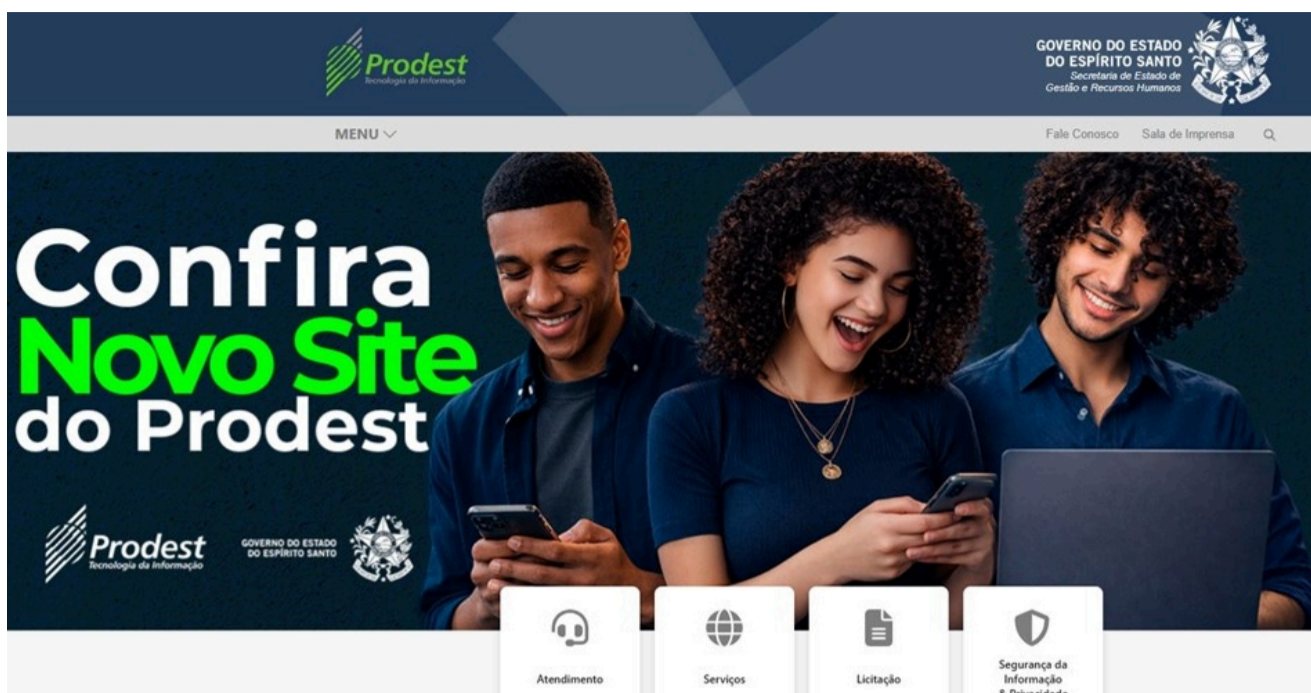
Prodest
Tecnologia da Informação

GOVERNO DO ESTADO DO ESPÍRITO SANTO
Secretaria de Estado de Gestão e Recursos Humanos

MENU

Fale Conosco Sala de Imprensa

Confira
Novo Site
do Prodest

Prodest
Tecnologia da Informação

GOVERNO DO ESTADO DO ESPÍRITO SANTO

Atendimento

Serviços

Licitação

Segurança da Informação & Privacidade